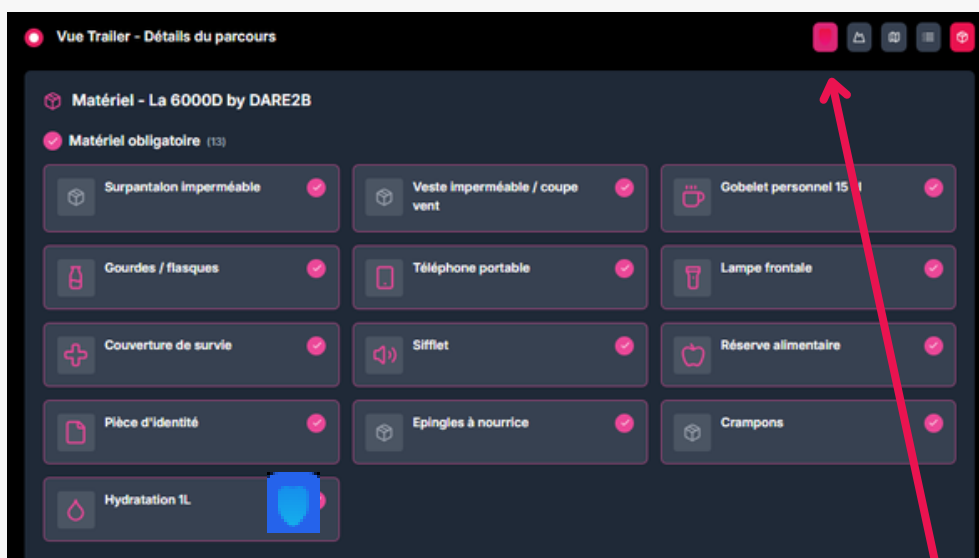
Vue Trailer - Détails du parcours

Matériel - La 6000D by DARE2B

Matériel obligatoire (13)

Surpantalon imperméable

Veste imperméable / coupe vent

Gobelet personnel 15 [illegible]

Gourdes / flasques

Téléphone portable

Lampe frontale

Couverture de survie

Sifflet

Réserve alimentaire

Pièce d'identité

Epingles à nourrice

Crampons

Hydratation 1L